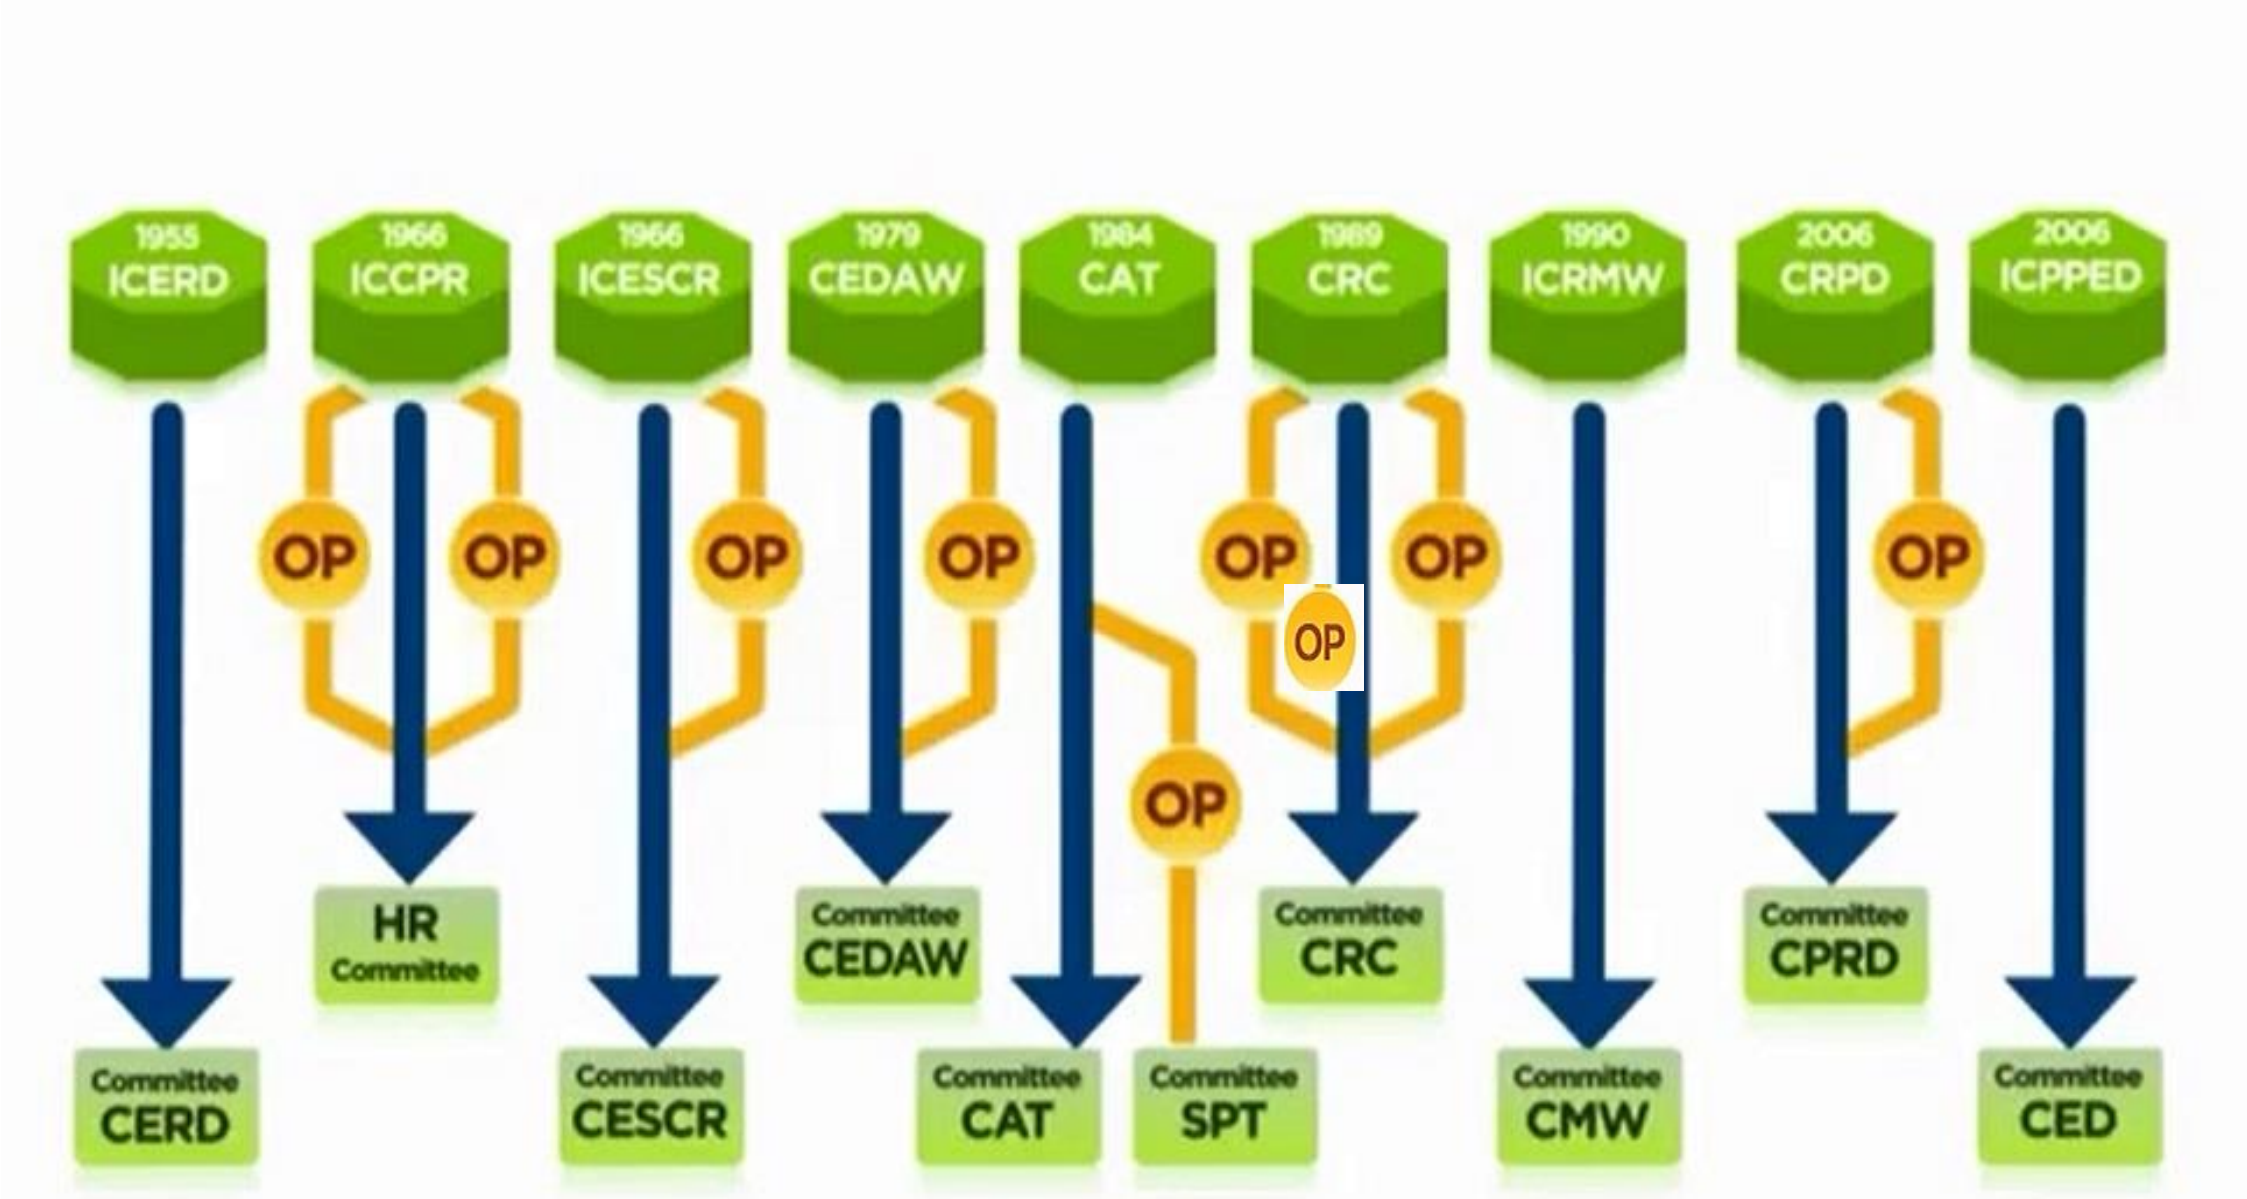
1955 ICERD

1966 ICCPR

1966 ICESCR

1979 CEDAW

1984 CAT

1989 CRC

1990 ICRMW

2006 CRPD

2006 ICPPED

OP OP OP OP OP OP OP OP OP

OP

Committee CERD

HR Committee

Committee CESCR

Committee CEDAW

Committee CAT

Committee SPT

Committee CRC

Committee CMW

Committee CPRD

Committee CED